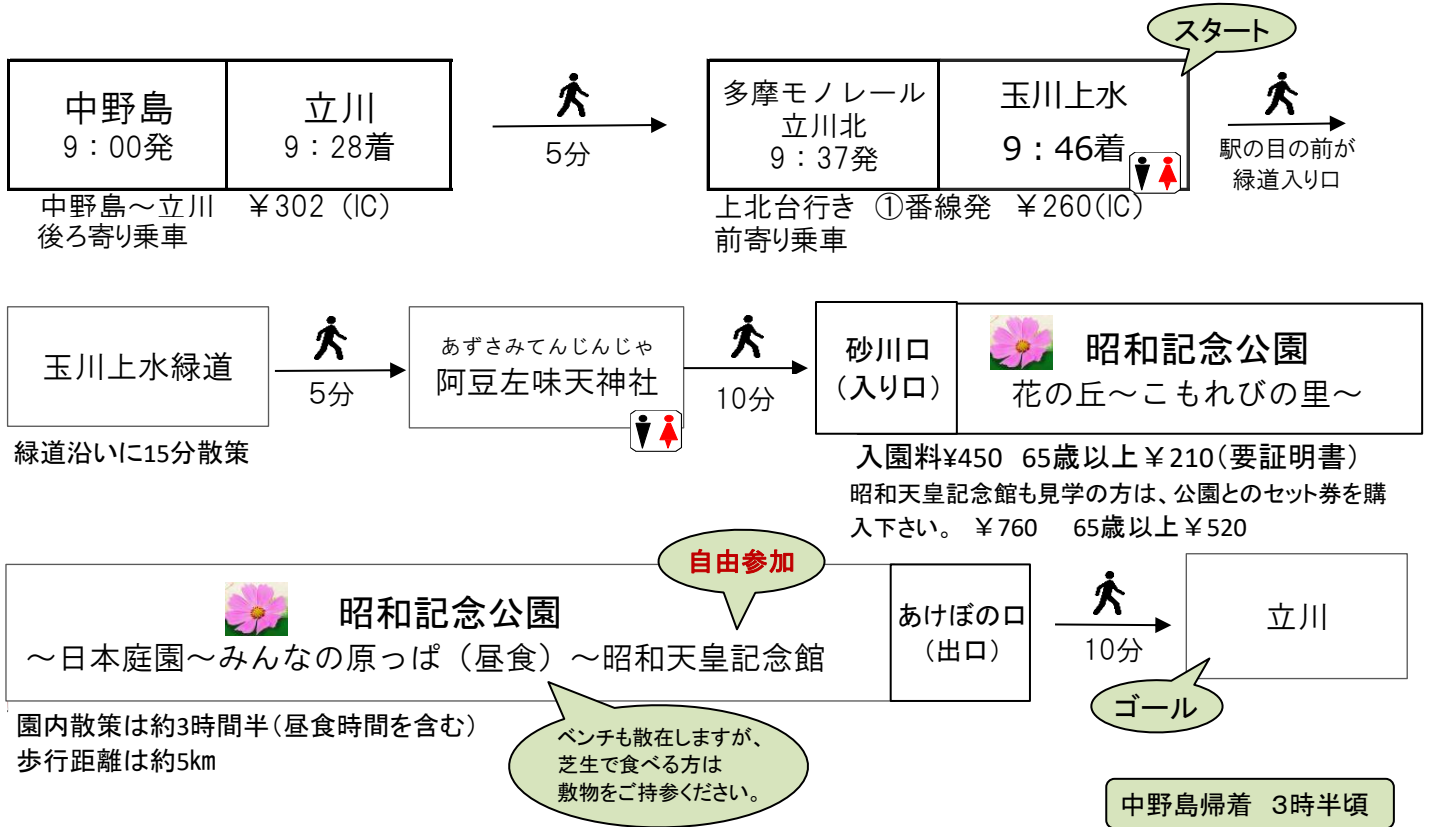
中野島
9：00発

立川
9：28着

中野島～立川　￥302（IC）
後ろ寄り乗車

5分

多摩モノレール
立川北
9：37発

スタート

玉川上水
9：46着

上北台行き　①番線発　￥260(IC)
前寄り乗車

駅の目の前が
緑道入り口

玉川上水緑道

緑道沿いに15分散策

5分

あずさみてんじんじゃ
阿豆左味天神社

10分

砂川口
（入り口）

昭和記念公園
花の丘～こもれびの里～

入園料¥450　65歳以上￥210（要証明書）
昭和天皇記念館も見学の方は、公園とのセット券を購入下さい。　￥760　　65歳以上￥520

自由参加

昭和記念公園
～日本庭園～みんなの原っぱ（昼食）～昭和天皇記念館

あけぼの口
（出口）

10分

立川

ゴール

園内散策は約3時間半（昼食時間を含む）
歩行距離は約5km

ベンチも散在しますが、
芝生で食べる方は
敷物をご持参ください。

中野島帰着　3時半頃